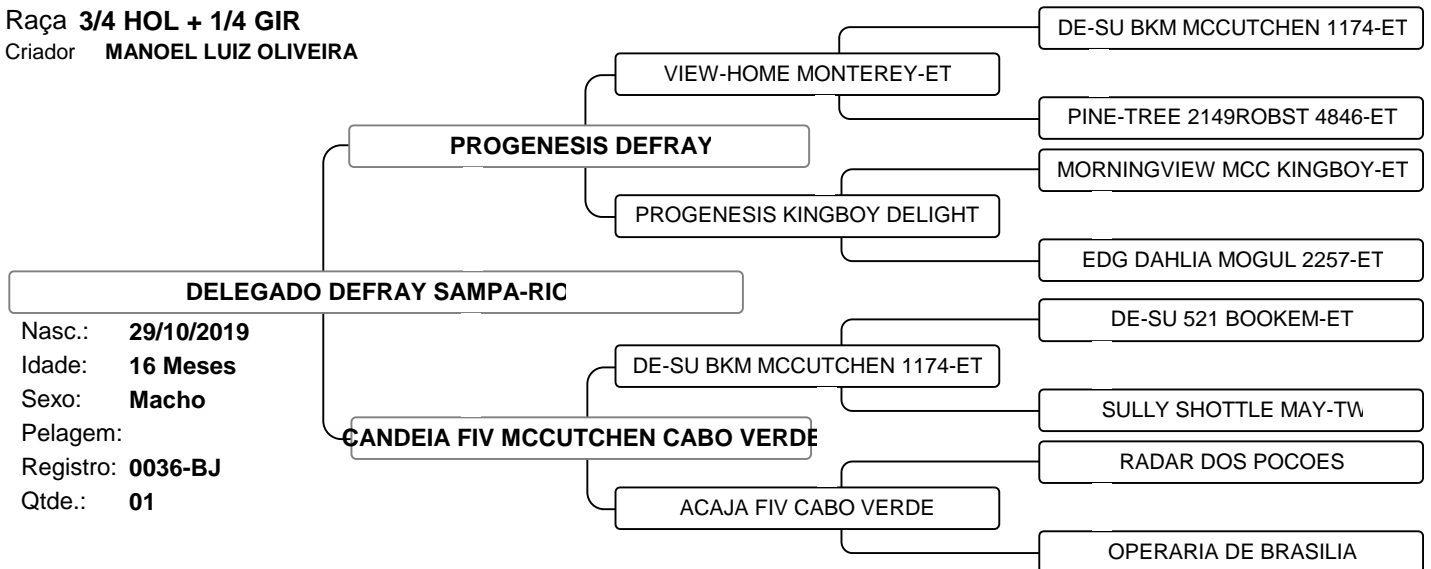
Raça 3/4 HOL + 1/4 GIR
Criador MANOEL LUIZ OLIVEIRA

DELEGADO DEFRAY SAMPA-RIC

Nasc.: 29/10/2019
Idade: 16 Meses
Sexo: Macho
Pelagem:
Registro: 0036-BJ
Qtde.: 01

PROGENESIS DEFRAY

VIEW-HOME MONTEREY-ET

DE-SU BKM MCCUTCHEN 1174-ET

PINE-TREE 2149ROBST 4846-ET

PROGENESIS KINGBOY DELIGHT

MORNINGVIEW MCC KINGBOY-ET

EDG DAHLIA MOGUL 2257-ET

CANDEIA FIV MCCUTCHEN CABO VERDE

DE-SU BKM MCCUTCHEN 1174-ET

DE-SU 521 BOOKEM-ET

SULLY SHOTTLE MAY-TW

ACAJA FIV CABO VERDE

RADAR DOS POCOES

OPERARIA DE BRASILIA